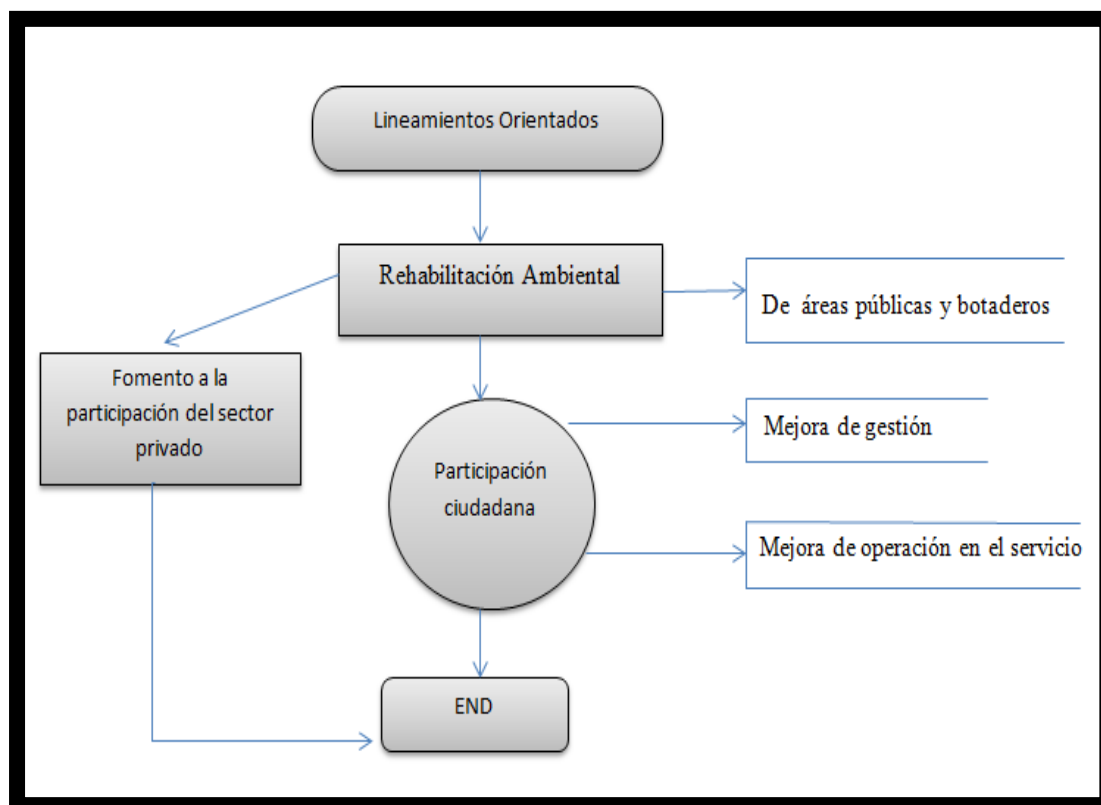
Lineamientos Orientados

Rehabilitación Ambiental

De áreas públicas y botaderos

Fomento a la participación del sector privado

Participación ciudadana

Mejora de gestión

Mejora de operación en el servicio

END